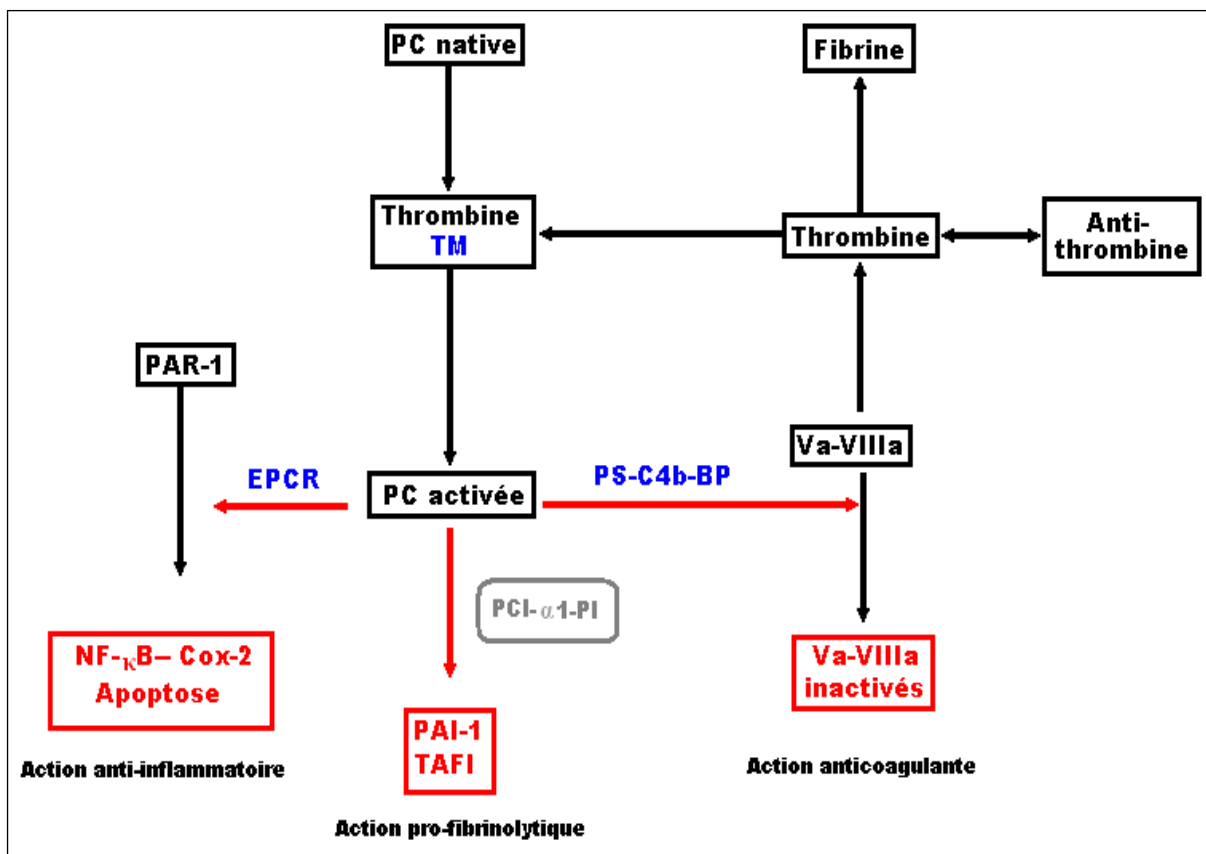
PC native

Fibrine

Thrombine
TM

Thrombine

Anti-thrombine

PAR-1

Va-VIIIa

EPCR

PC activée

PS-C4b-BP

PCI-$\alpha$1-PI

NF-$_{\kappa}$B– Cox-2
Apoptose

Va-VIIIa
inactivés

PAI-1
TAFI

Action anti-inflammatoire

Action anticoagulante

Action pro-fibrinolytique